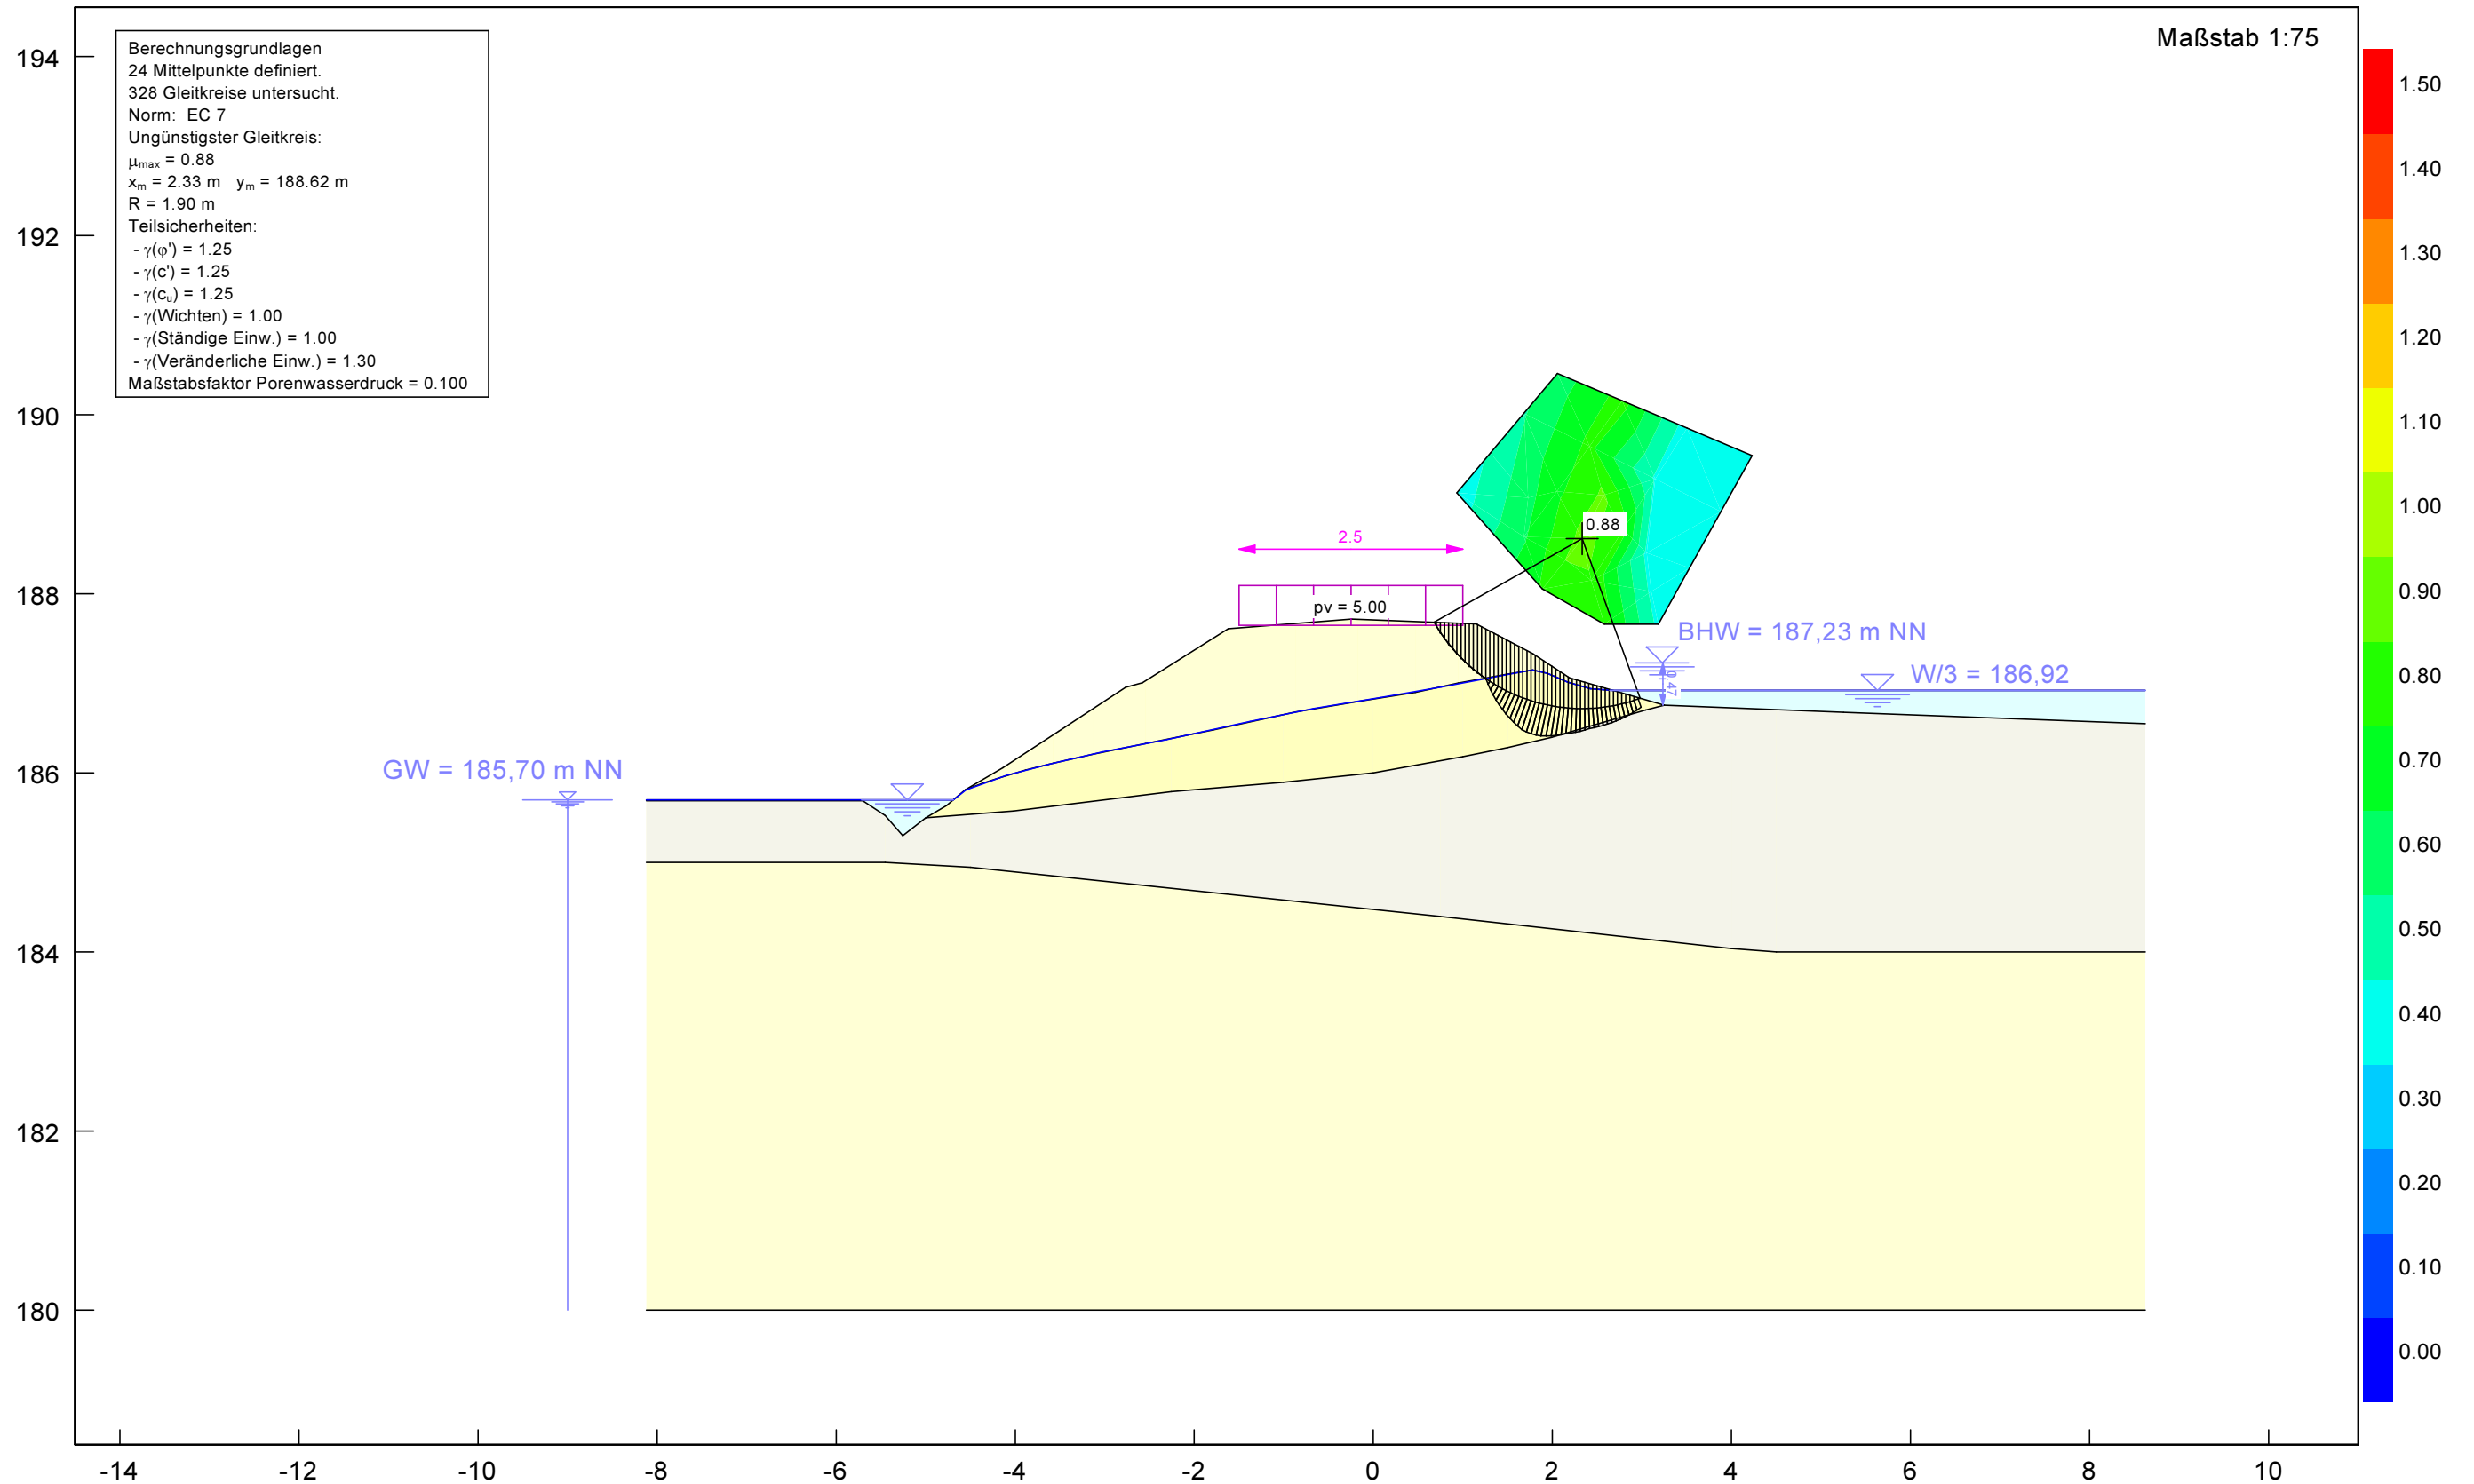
Berechnungsgrundlagen
24 Mittelpunkte definiert.
328 Gleitkreise untersucht.
Norm: EC 7
Ungünstigster Gleitkreis:
$\mu_{max}$ = 0.88
$x_m$ = 2.33 m $y_m$ = 188.62 m
R = 1.90 m
Teilsicherheiten:
- γ(φ') = 1.25
- γ(c') = 1.25
- γ($c_u$) = 1.25
- γ(Wichten) = 1.00
- γ(Ständige Einw.) = 1.00
- γ(Veränderliche Einw.) = 1.30
Maßstabsfaktor Porenwasserdruck = 0.100

Maßstab 1:75

194
192
190
188
186
184
182
180

2.5
pv = 5.00
0.88
BHW = 187,23 m NN
W/3 = 186,92
GW = 185,70 m NN
0.47

-14 -12 -10 -8 -6 -4 -2 0 2 4 6 8 10

1.50
1.40
1.30
1.20
1.10
1.00
0.90
0.80
0.70
0.60
0.50
0.40
0.30
0.20
0.10
0.00